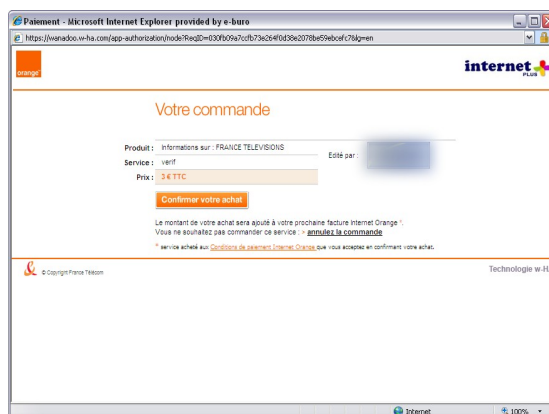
Paiement - Microsoft Internet Explorer provided by e-buro

https://wanadoo.w-ha.com/app-authorization/node?ReqID=030fb09a7ccfb73e264f0d38e2078be59ebcefc7&lg=en

orange

internet PLUS

Votre commande

Produit : Informations sur : FRANCE TELEVISIONS

Edité par :

Service : verif

Prix : 3 € TTC

Confirmer votre achat

Le montant de votre achat sera ajouté à votre prochaine facture Internet Orange *.
Vous ne souhaitez pas commander ce service : » annulez la commande

* service acheté aux Conditions de paiement Internet Orange que vous acceptez en confirmant votre achat.

© Copyright France Télécom

Technologie w-H

Internet

100%